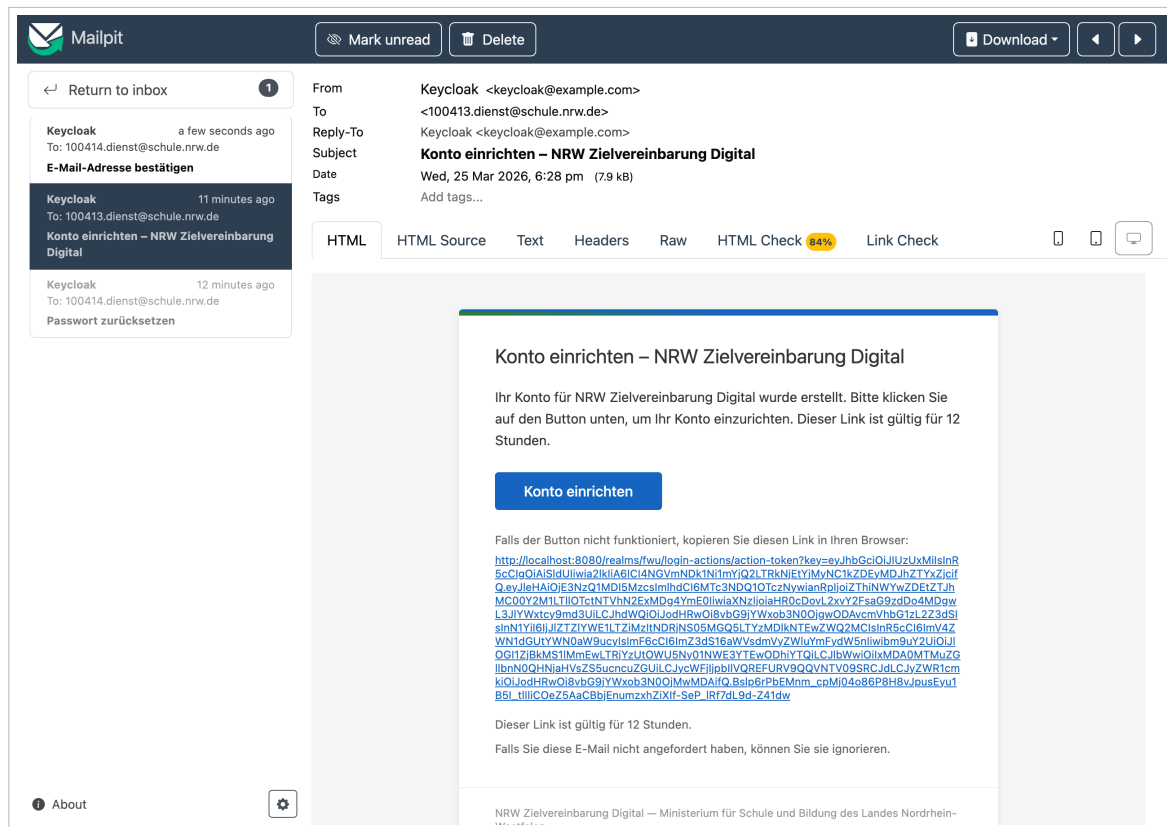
Mailpit

Mark unread

Delete

Download

Return to inbox 1

Keycloak a few seconds ago
To: 100414.dienst@schule.nrw.de
E-Mail-Adresse bestätigen

Keycloak 11 minutes ago
To: 100413.dienst@schule.nrw.de
Konto einrichten – NRW Zielvereinbarung Digital

Keycloak 12 minutes ago
To: 100414.dienst@schule.nrw.de
Passwort zurücksetzen

About

From Keycloak <keycloak@example.com>
To <100413.dienst@schule.nrw.de>
Reply-To Keycloak <keycloak@example.com>
Subject Konto einrichten – NRW Zielvereinbarung Digital
Date Wed, 25 Mar 2026, 6:28 pm (7.9 kB)
Tags Add tags...

HTML HTML Source Text Headers Raw HTML Check 84% Link Check

Konto einrichten – NRW Zielvereinbarung Digital

Ihr Konto für NRW Zielvereinbarung Digital wurde erstellt. Bitte klicken Sie auf den Button unten, um Ihr Konto einzurichten. Dieser Link ist gültig für 12 Stunden.

Konto einrichten

Falls der Button nicht funktioniert, kopieren Sie diesen Link in Ihren Browser:

http://localhost:8080/realms/fwu/login-actions/action-token?key=eyJhbGciOiJIUzUxMiIsInR5cCIgOiAiSldUIiwia2lkIiA6ICI4NGVmNDk1Ni1mYjQ2LTRkNjEtYjMyNC1kZDEyMDJhZTYxZjcifQ.eyJleHAiOjE3NzQ1MDI5MzcsImlhdCI6MTc3NDQ1OTczNywianRpIjoiZThiNWYwZDEtZTJhMC00Y2M1LTllOTctNTVhN2ExMDg4YmE0IiwiaXNzIjoiaHR0cDovL2xvY2FsaG9zdDo4MDgwL3JlYWxtcy9md3UiLCJhdWQiOiJodHRwOi8vbG9jYWxob3N0OjgwODAvcmVhbG1zL2Z3dSIsInN1YiI6IjJlZTZlYWE1LTZiMzItNDRjNS05MGQ5LTYzMDlkNTEwZWQ2MCIsInR5cCI6ImV4ZWN1dGUtYWN0aW9ucyIsImF6cCI6ImZ3dS16aWVsdmVyZWluYmFydW5nliwibm9uY2UiOiJlOGI1ZjBkMS1lMmEwLTRjYzUtOWU5Ny01NWE3YTEwODhiYTQiLCJlbWwiOiIxMDA0MTMuZGllbnN0QHNjaHVsZS5ucncuZGUiLCJycWFjIjpbIlVQREFURV9QQVNTV09SRCJdLCJyZWR1cmkiOiJodHRwOi8vbG9jYWxob3N0OjMwMDAifQ.BsIp6rPbEMnm_cpMj04o86P8H8vJpusEyu1B5l_tIlliCOeZ5AaCBbjEnumzxhZiXlf-SeP_lRf7dL9d-Z41dw

Dieser Link ist gültig für 12 Stunden.

Falls Sie diese E-Mail nicht angefordert haben, können Sie sie ignorieren.

NRW Zielvereinbarung Digital — Ministerium für Schule und Bildung des Landes Nordrhein-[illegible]